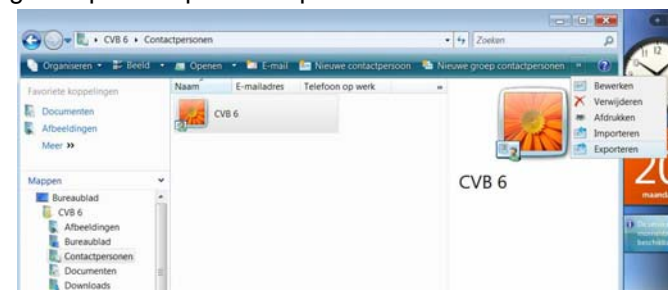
CVB 6 ▸ Contactpersonen

Zoeken

Organiseren ▾ Beeld ▾ Openen ▾ E-mail Nieuwe contactpersoon Nieuwe groep contactpersonen »

Favoriete koppelingen

Documenten

Afbeeldingen

Meer »

Mappen

Bureaublad

CVB 6

Afbeeldingen

Bureaublad

Contactpersonen

Documenten

Downloads

| Naam | E-mailadres | Telefoon op werk |
|---|---|---|
| CVB 6 | | |

CVB 6

Bewerken

Verwijderen

Afdrukken

Importeren

Exporteren

12

20

maand

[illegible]